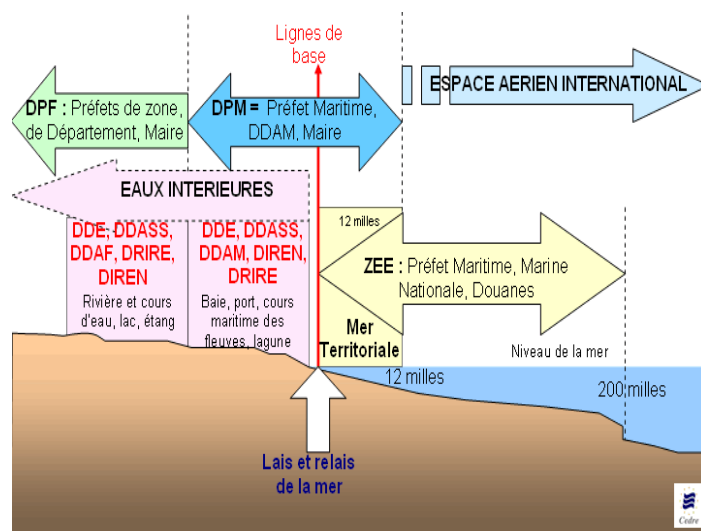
Lignes de base

ESPACE AERIEN INTERNATIONAL

DPF : Préfets de zone, de Département, Maire

DPM = Préfet Maritime, DDAM, Maire

EAUX INTERIEURES

12 milles

DDE, DDASS, DDAF, DRIRE, DIREN

Rivière et cours d'eau, lac, étang

DDE, DDASS, DDAM, DIREN, DRIRE

Baie, port, cours maritime des fleuves, lagune

ZEE : Préfet Maritime, Marine Nationale, Douanes

Mer Territoriale

Niveau de la mer

12 milles

200 milles

Lais et relais de la mer

Cedre